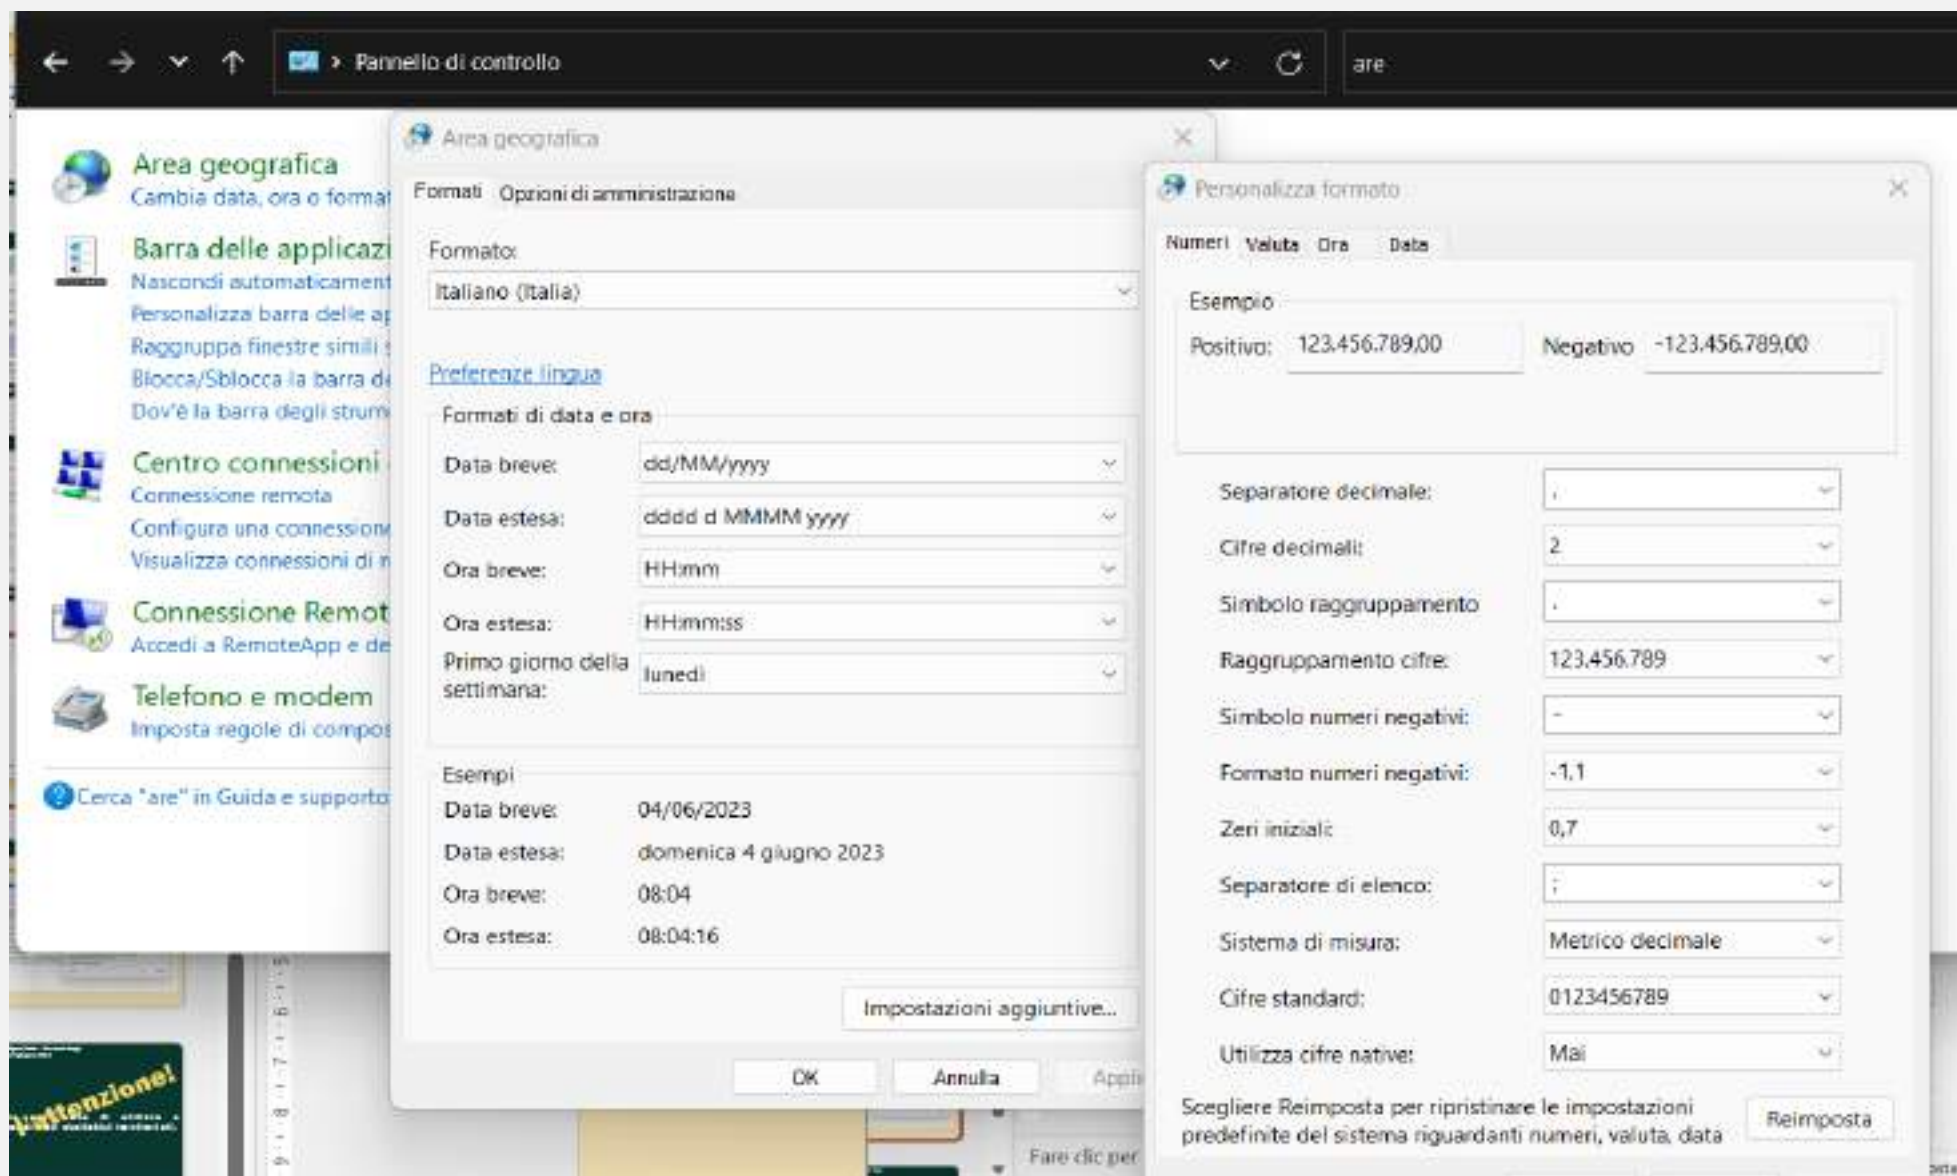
Pannello di controllo

are

Area geografica
Cambia data, ora o format

Barra delle applicazi
Nascondi automaticament
Personalizza barra delle ap
Raggruppa finestre simili
Blocca/Sblocca la barra d
Dov'è la barra degli strum

Centro connessioni
Connessione remota
Configura una connession
Visualizza connessioni di r

Connessione Remot
Accedi a RemoteApp e de

Telefono e modem
Imposta regole di compos

Cerca "are" in Guida e supporto

Area geografica

Formati | Opzioni di amministrazione

Formato:
Italiano (Italia)

Preferenze lingua

Formati di data e ora
Data breve: dd/MM/yyyy
Data estesa: dddd d MMMM yyyy
Ora breve: HH:mm
Ora estesa: HH:mm:ss
Primo giorno della settimana: lunedì

Esempi
Data breve: 04/06/2023
Data estesa: domenica 4 giugno 2023
Ora breve: 08:04
Ora estesa: 08:04:16

Impostazioni aggiuntive...

OK | Annulla | Appl

Personalizza formato

Numeri | Valuta | Ora | Data

Esempio
Positivo: 123.456.789,00 | Negativo -123.456.789,00

Separatore decimale: ,
Cifre decimali: 2
Simbolo raggruppamento: .
Raggruppamento cifre: 123.456.789
Simbolo numeri negativi: -
Formato numeri negativi: -1,1
Zeri iniziali: 0,7
Separatore di elenco: ;
Sistema di misura: Metrico decimale
Cifre standard: 0123456789
Utilizza cifre native: Mai

Scegliere Reimposta per ripristinare le impostazioni predefinite del sistema riguardanti numeri, valuta, data

Reimposta

Attenzione!

Fare clic per